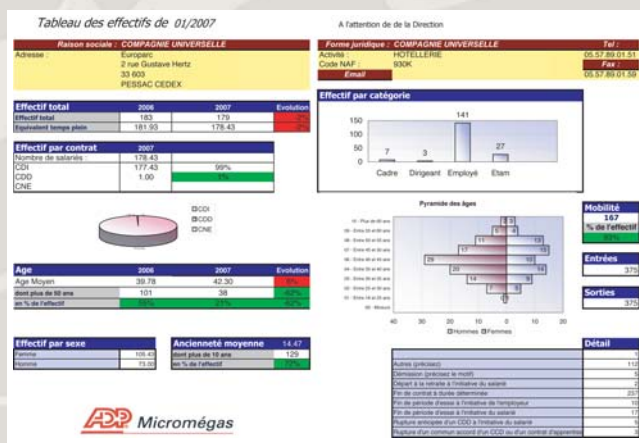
Tableau des effectifs de 01/2007

A l'attention de de la Direction

| Raison sociale : COMPAGNIE UNIVERSELLE | |
|---|---|
| Adresse : | Europarc 2 rue Gustave Hertz 33 603 PESSAC CEDEX |

| Forme juridique : COMPAGNIE UNIVERSELLE | | Tel : |
|---|---|---|
| Activité : | HOTELLERIE | 05.57.89.01.51 |
| Code NAF : | 930K | Fax : |
| Email | | 05.57.89.01.59 |

| Effectif total | 2006 | 2007 | Evolution |
|---|---|---|---|
| Effectif total | 183 | 179 | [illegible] |
| Equivalent temps plein | 181.93 | 178.43 | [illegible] |

| Effectif par contrat | 2007 | |
|---|---|---|
| Nombre de salariés : | 178.43 | |
| CDI | 177.43 | 99% |
| CDD | 1.00 | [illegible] |
| CNE | | |

CDI
CDD
CNE

Effectif par catégorie

150
100
50
0

7 Cadre
3 Dirigeant
141 Employé
27 Etam

| Age | 2006 | 2007 | Evolution |
|---|---|---|---|
| Age Moyen | 39.78 | 42.30 | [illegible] |
| dont plus de 50 ans | 101 | 38 | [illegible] |
| en % de l'effectif | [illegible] | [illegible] | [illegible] |

Pyramide des âges

40 30 20 10 0 10 20

Hommes Femmes

Mobilité
167
% de l'effectif
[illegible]

Entrées
375

Sorties
375

| Effectif par sexe | |
|---|---|
| Femme | 105.43 |
| Homme | 73.00 |

| Ancienneté moyenne | 14.47 |
|---|---|
| dont plus de 10 ans | 129 |
| en % de l'effectif | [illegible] |

| | Détail |
|---|---|
| | 1 |
| Autres (précisez) | 112 |
| Démission (précisez le motif) | 5 |
| Départ à la retraite à l'initiative du salarié | 2 |
| Fin de contrat à durée déterminée | 237 |
| Fin de période d'essai à l'initiative de l'employeur | 10 |
| Fin de période d'essai à l'initiative du salarié | 17 |
| Rupture anticipée d'un CDD à l'initiative du salarié | |
| Rupture d'un commun accord d'un CDD ou d'un contrat d'apprentissage | |

ADP Micromégas